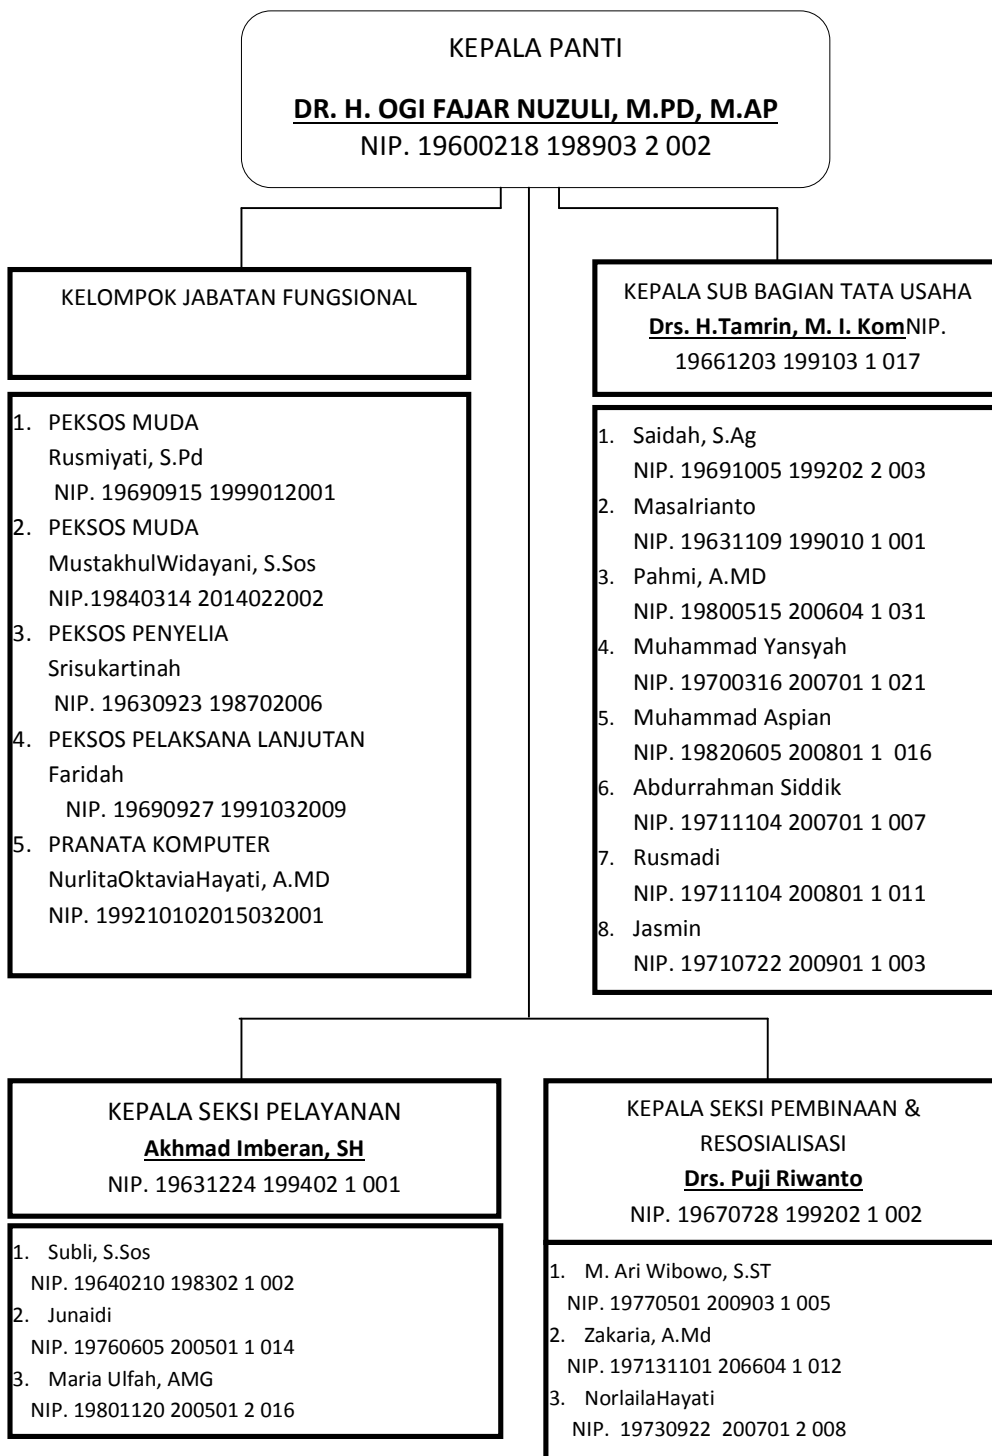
KEPALA PANTI

DR. H. OGI FAJAR NUZULI, M.PD, M.AP
NIP. 19600218 198903 2 002

KELOMPOK JABATAN FUNGSIONAL

1. PEKSOS MUDA
Rusmiyati, S.Pd
NIP. 19690915 1999012001
2. PEKSOS MUDA
MustakhulWidayani, S.Sos
NIP.19840314 2014022002
3. PEKSOS PENYELIA
Srisukartinah
NIP. 19630923 198702006
4. PEKSOS PELAKSANA LANJUTAN
Faridah
NIP. 19690927 1991032009
5. PRANATA KOMPUTER
NurlitaOktaviaHayati, A.MD
NIP. 199210102015032001

KEPALA SUB BAGIAN TATA USAHA
Drs. H.Tamrin, M. I. KomNIP. 19661203 199103 1 017

1. Saidah, S.Ag
NIP. 19691005 199202 2 003
2. MasaIrianto
NIP. 19631109 199010 1 001
3. Pahmi, A.MD
NIP. 19800515 200604 1 031
4. Muhammad Yansyah
NIP. 19700316 200701 1 021
5. Muhammad Aspian
NIP. 19820605 200801 1 016
6. Abdurrahman Siddik
NIP. 19711104 200701 1 007
7. Rusmadi
NIP. 19711104 200801 1 011
8. Jasmin
NIP. 19710722 200901 1 003

KEPALA SEKSI PELAYANAN
Akhmad Imberan, SH
NIP. 19631224 199402 1 001

1. Subli, S.Sos
NIP. 19640210 198302 1 002
2. Junaidi
NIP. 19760605 200501 1 014
3. Maria Ulfah, AMG
NIP. 19801120 200501 2 016

KEPALA SEKSI PEMBINAAN & RESOSIALISASI
Drs. Puji Riwanto
NIP. 19670728 199202 1 002

1. M. Ari Wibowo, S.ST
NIP. 19770501 200903 1 005
2. Zakaria, A.Md
NIP. 197131101 206604 1 012
3. NorlailaHayati
NIP. 19730922 200701 2 008